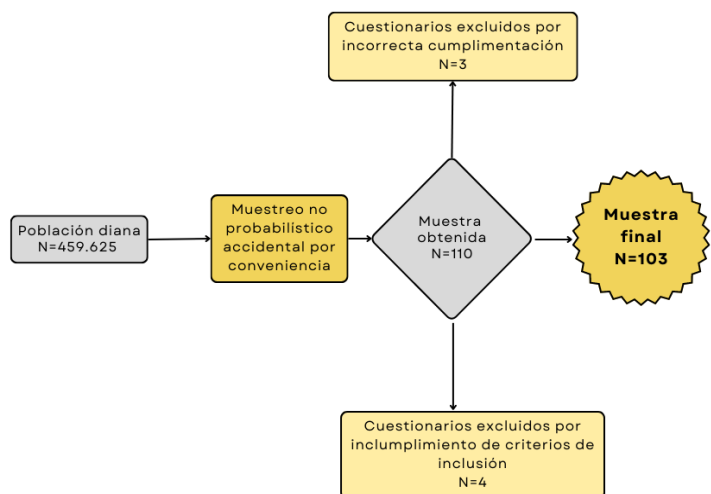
Cuestionarios excluidos por incorrecta cumplimentación
N=3

Población diana
N=459.625

Muestreo no probabilístico accidental por conveniencia

Muestra obtenida
N=110

Muestra final
N=103

Cuestionarios excluidos por incumplimiento de criterios de inclusión
N=4